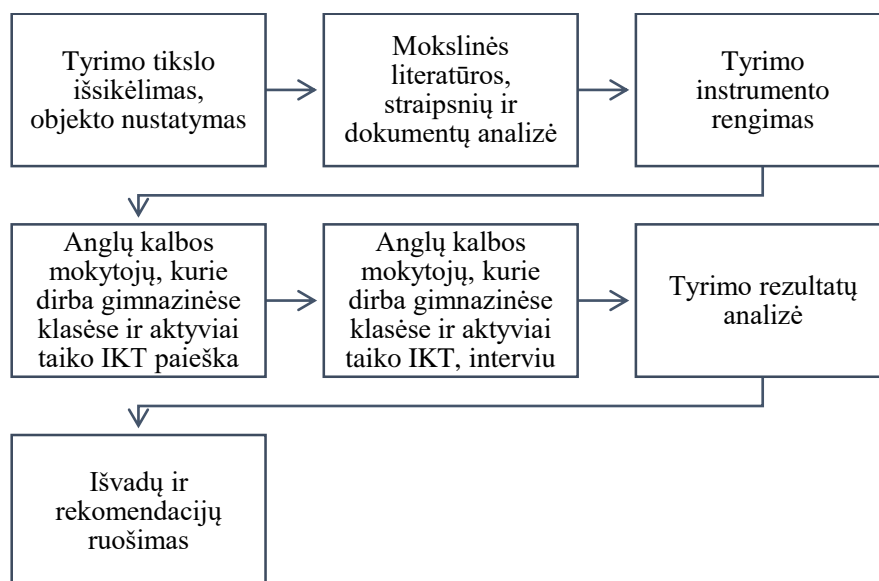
Tyrimo tikslo išsikėlimas, objekto nustatymas

Mokslinės literatūros, straipsnių ir dokumentų analizė

Tyrimo instrumento rengimas

Anglų kalbos mokytojų, kurie dirba gimnazinėse klasėse ir aktyviai taiko IKT paieška

Anglų kalbos mokytojų, kurie dirba gimnazinėse klasėse ir aktyviai taiko IKT, interviu

Tyrimo rezultatų analizė

Išvadų ir rekomendacijų ruošimas